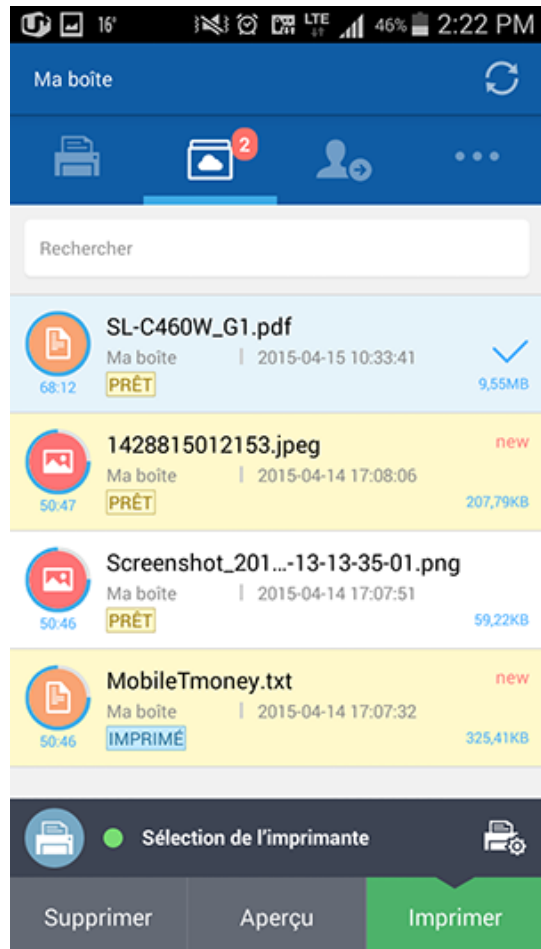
16° LTE 46% 2:22 PM

Ma boîte

2

Rechercher

SL-C460W_G1.pdf
Ma boîte | 2015-04-15 10:33:41
PRÊT
68:12
9,55MB

1428815012153.jpeg
new
Ma boîte | 2015-04-14 17:08:06
PRÊT
50:47
207,79KB

Screenshot_201...-13-13-35-01.png
Ma boîte | 2015-04-14 17:07:51
PRÊT
50:46
59,22KB

MobileTmoney.txt
new
Ma boîte | 2015-04-14 17:07:32
IMPRIMÉ
50:46
325,41KB

Sélection de l'imprimante

Supprimer | Aperçu | Imprimer